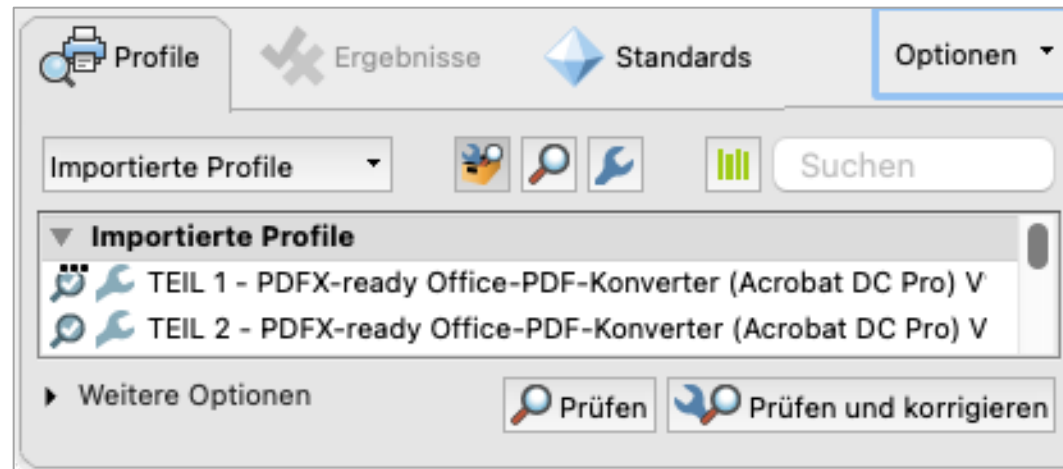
Profile
Ergebnisse
Standards
Optionen

Importierte Profile
Suchen

Importierte Profile
TEIL 1 - PDFX-ready Office-PDF-Konverter (Acrobat DC Pro) V
TEIL 2 - PDFX-ready Office-PDF-Konverter (Acrobat DC Pro) V

Weitere Optionen
Prüfen
Prüfen und korrigieren